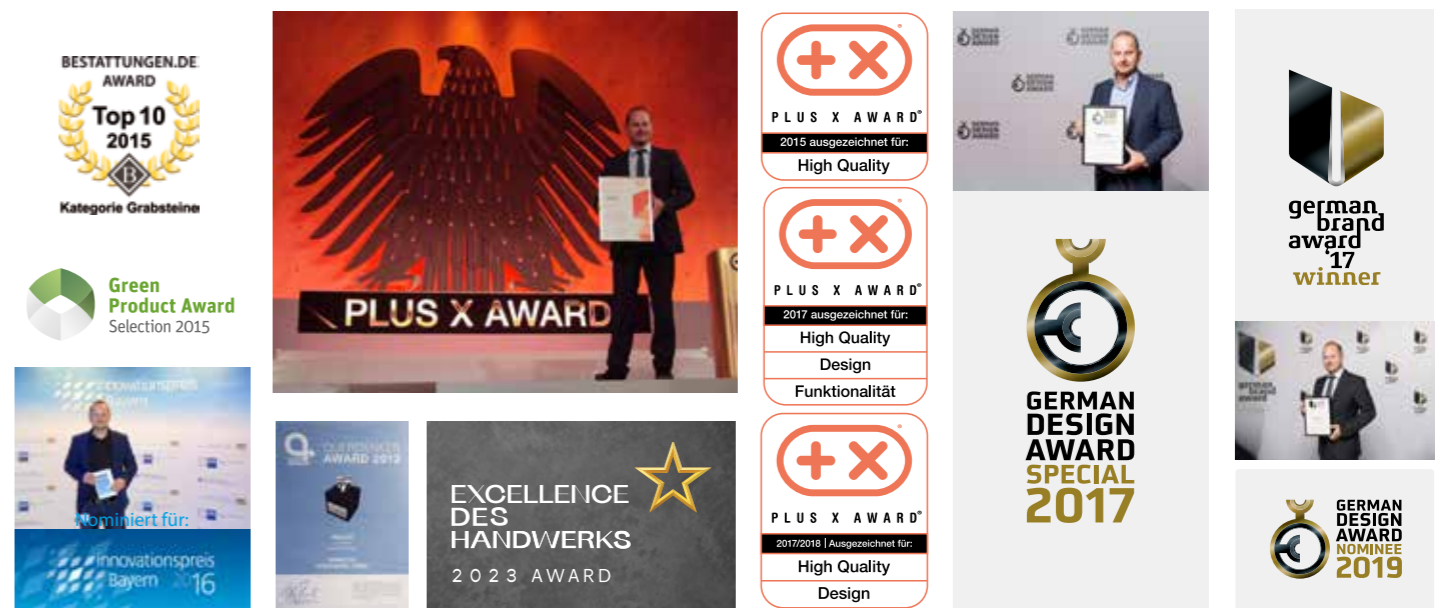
BESTATTUNGEN.DE AWARD
Top 10
2015
Kategorie Grabsteine

Green Product Award
Selection 2015

Nominiert für:
innovationspreis Bayern 16

PLUS X AWARD

OUTDOOR AWARD 2012

EXCELLENCE DES HANDWERKS
2023 AWARD

PLUS X AWARD
2015 ausgezeichnet für:
High Quality

PLUS X AWARD
2017 ausgezeichnet für:
High Quality
Design
Funktionalität

PLUS X AWARD
2017/2018 | Ausgezeichnet für:
High Quality
Design

GERMAN DESIGN AWARD
GERMAN DESIGN AWARD
SPECIAL
2017

german brand award '17
winner

GERMAN DESIGN AWARD
NOMINEE
2019